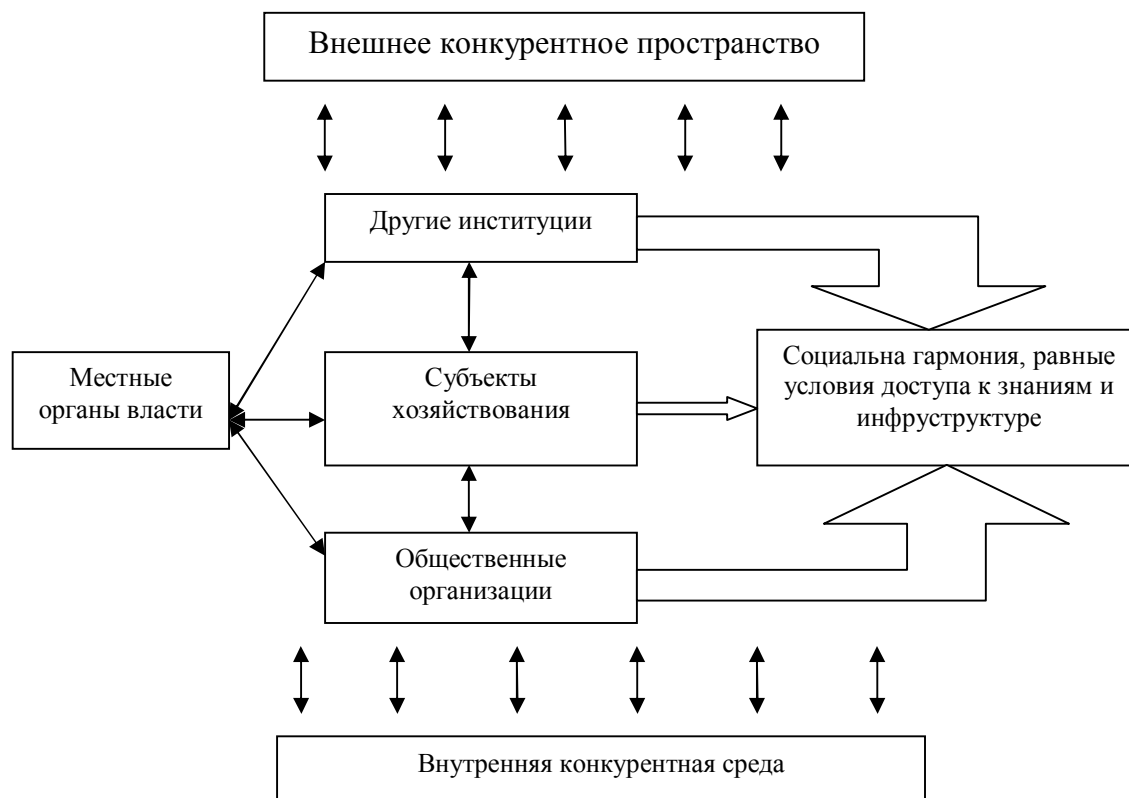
Внешнее конкурентное пространство

Другие институции

Местные органы власти

Субъекты хозяйствования

Социальна гармония, равные условия доступа к знаниям и инфруструктуре

Общественные организации

Внутренняя конкурентная среда